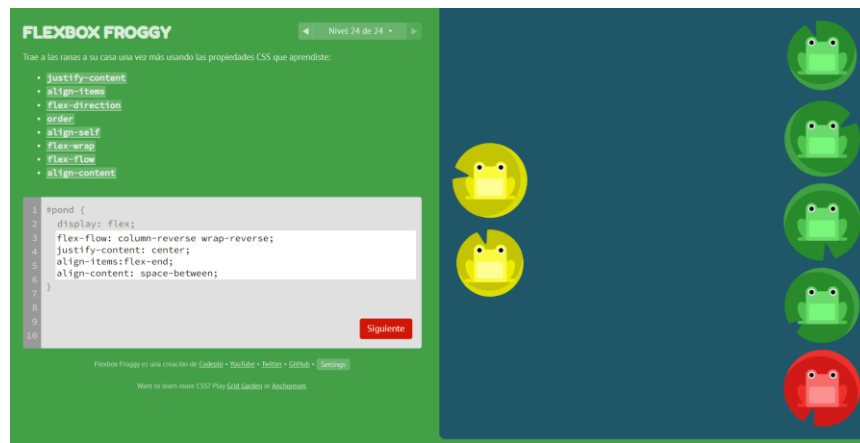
FLEXBOX FROGGY

◀ Nivel 24 de 24 ▾ ▶

Trae a las ranas a su casa una vez más usando las propiedades CSS que aprendiste:

- justify-content
- align-items
- flex-direction
- order
- align-self
- flex-wrap
- flex-flow
- align-content

1 #pond {
2 display: flex;
3 flex-flow: column-reverse wrap-reverse;
4 justify-content: center;
5 align-items:flex-end;
6 align-content: space-between;
7 }
8
9
10

Siguiente

Flexbox Froggy es una creación de Codepip • YouTube • Twitter • GitHub • Settings

Want to learn more CSS? Play Grid Garden or Anchoreum.